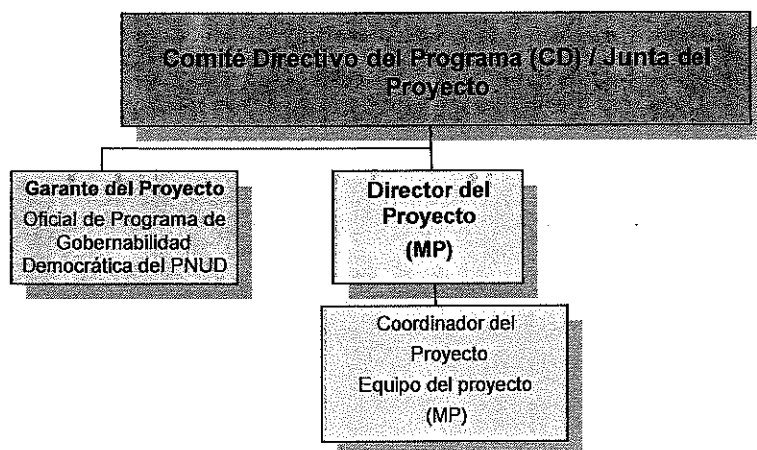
Comité Directivo del Programa (CD) / Junta del Proyecto

Garante del Proyecto
Oficial de Programa de Gobernabilidad Democrática del PNUD

Director del Proyecto
(MP)

Coordinador del Proyecto
Equipo del proyecto
(MP)